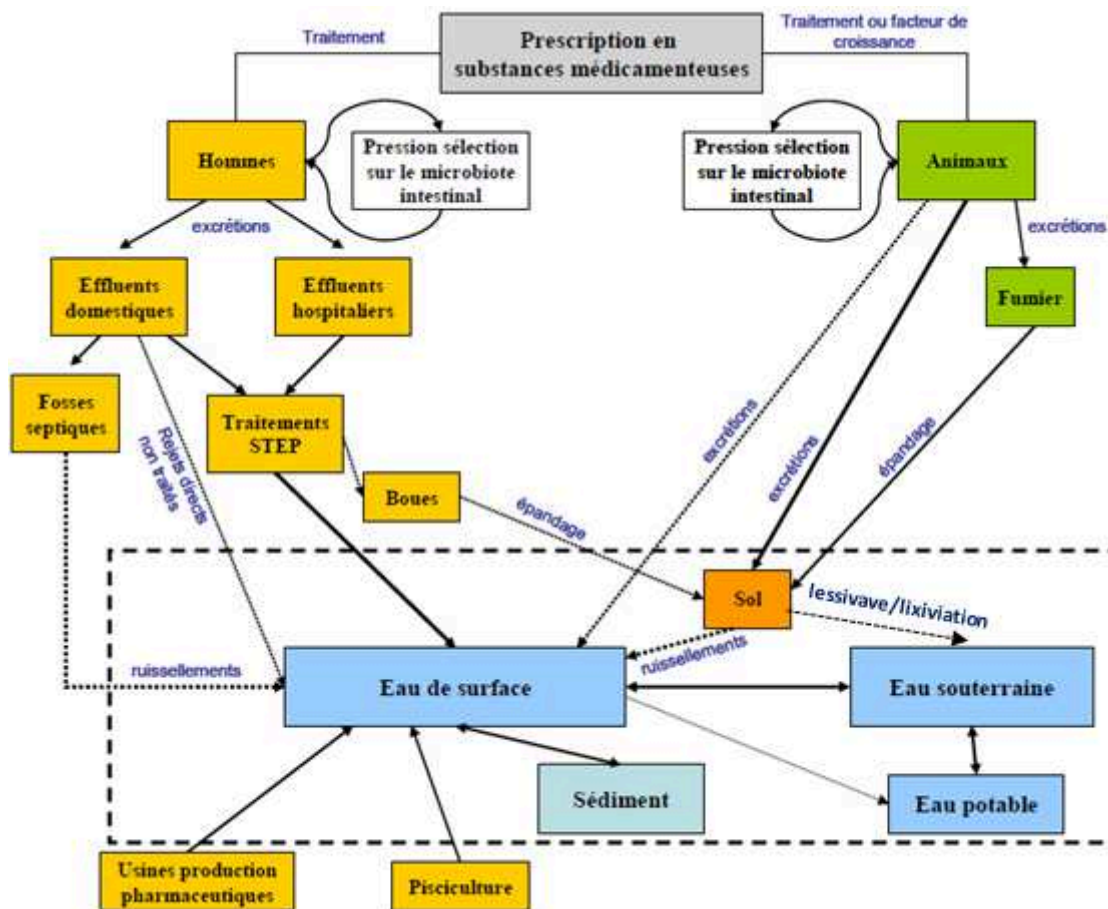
Traitement

Prescription en substances médicamenteuses

Traitement ou facteur de croissance

Hommes

Pression sélection sur le microbiote intestinal

Pression sélection sur le microbiote intestinal

Animaux

excrétions

excrétions

Effluents domestiques

Effluents hospitaliers

Fumier

Fosses septiques

Rejets directs non traités

Traitements STEP

excrétions

excrétions

épandage

Boues

épandage

Sol

lessivave/lixiviation

ruissellements

ruissellements

Eau de surface

Eau souterraine

Sédiment

Eau potable

Usines production pharmaceutiques

Pisciculture